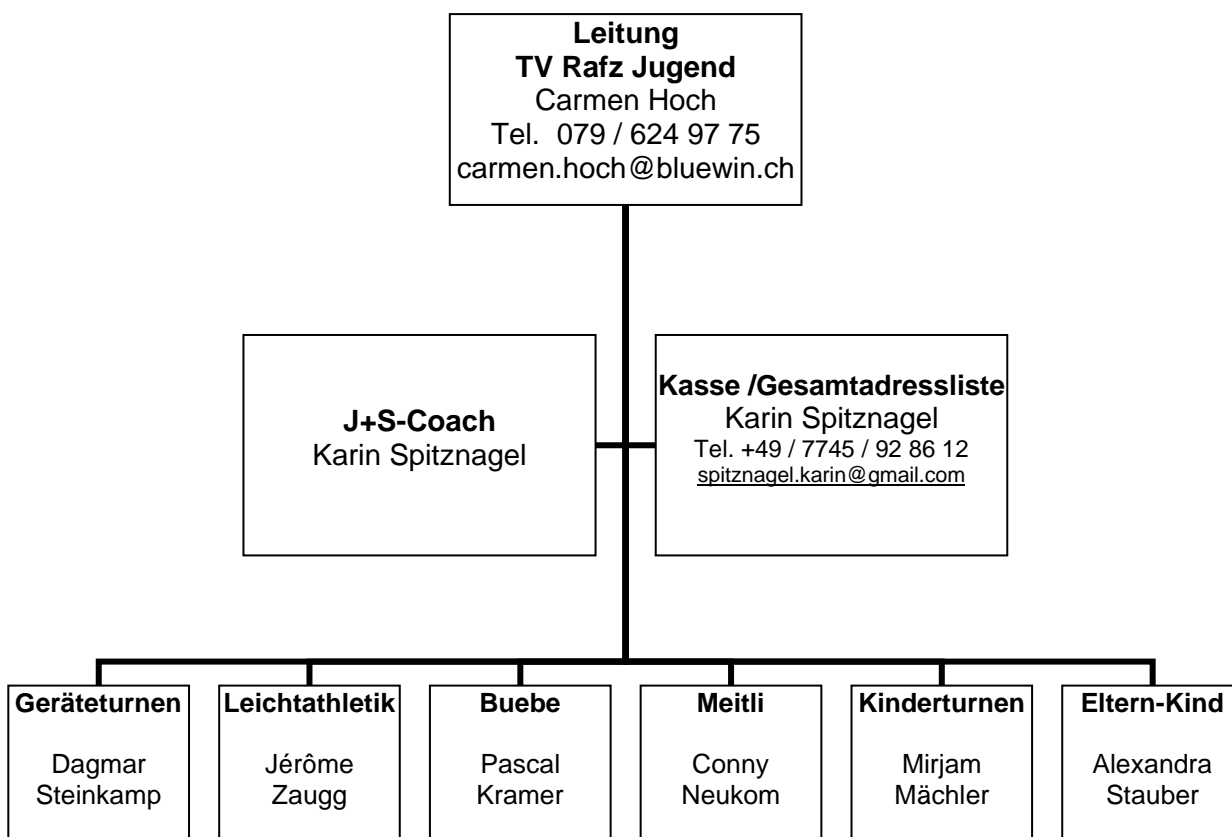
Leitung
TV Rafz Jugend
Carmen Hoch
Tel. 079 / 624 97 75
carmen.hoch@bluewin.ch

J+S-Coach
Karin Spitznagel

Kasse /Gesamtadressliste
Karin Spitznagel
Tel. +49 / 7745 / 92 86 12
spitznagel.karin@gmail.com

Geräteturnen
Dagmar Steinkamp

Leichtathletik
Jérôme Zaugg

Buebe
Pascal Kramer

Meitli
Conny Neukom

Kinderturnen
Mirjam Mächler

Eltern-Kind
Alexandra Stauber